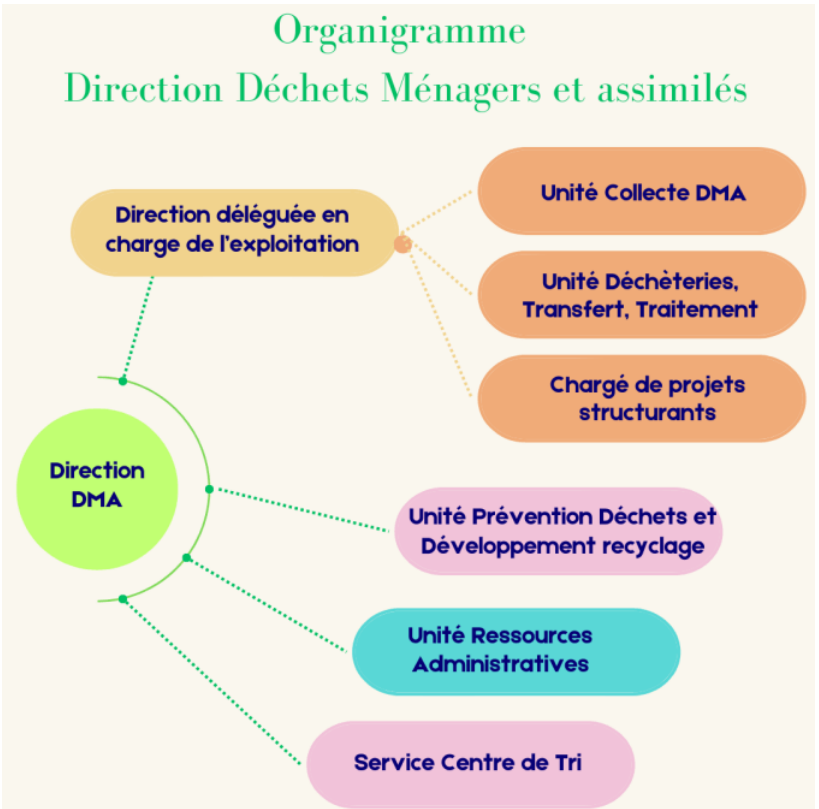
Organigramme
Direction Déchets Ménagers et assimilés

Direction déléguée en charge de l'exploitation

Unité Collecte DMA

Unité Déchèteries, Transfert, Traitement

Chargé de projets structurants

Direction DMA

Unité Prévention Déchets et Développement recyclage

Unité Ressources Administratives

Service Centre de Tri